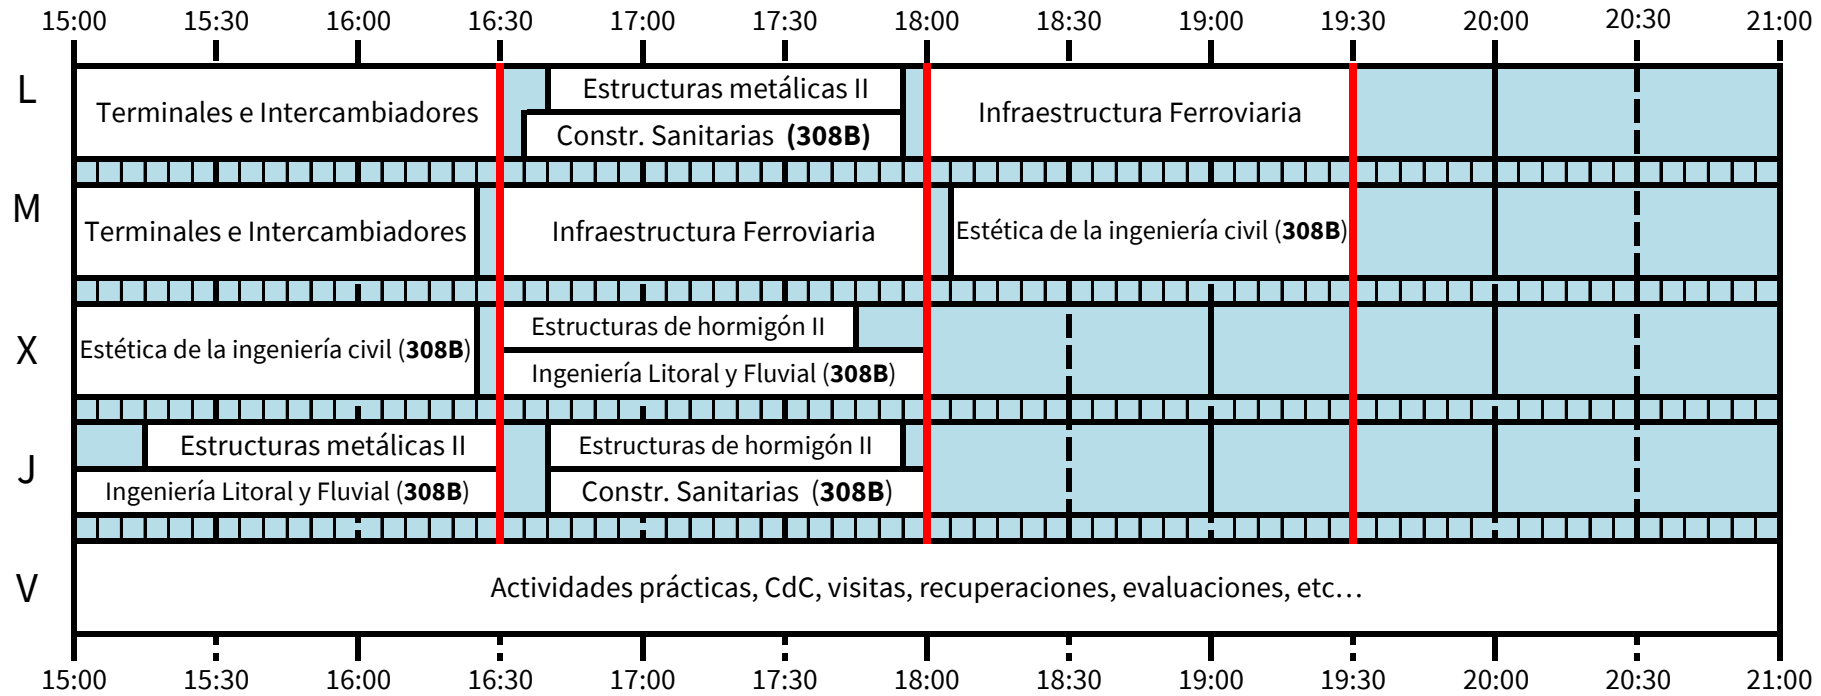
15:00 15:30 16:00 16:30 17:00 17:30 18:00 18:30 19:00 19:30 20:00 20:30 21:00

L
Terminales e Intercambiadores
Estructuras metálicas II
Constr. Sanitarias **(308B)**
Infraestructura Ferroviaria

M
Terminales e Intercambiadores
Infraestructura Ferroviaria
Estética de la ingeniería civil (**308B**)

X
Estética de la ingeniería civil (**308B**)
Estructuras de hormigón II
Ingeniería Litoral y Fluvial (**308B**)

J
Estructuras metálicas II
Ingeniería Litoral y Fluvial (**308B**)
Estructuras de hormigón II
Constr. Sanitarias (**308B**)

V
Actividades prácticas, CdC, visitas, recuperaciones, evaluaciones, etc…

15:00 15:30 16:00 16:30 17:00 17:30 18:00 18:30 19:00 19:30 20:00 20:30 21:00